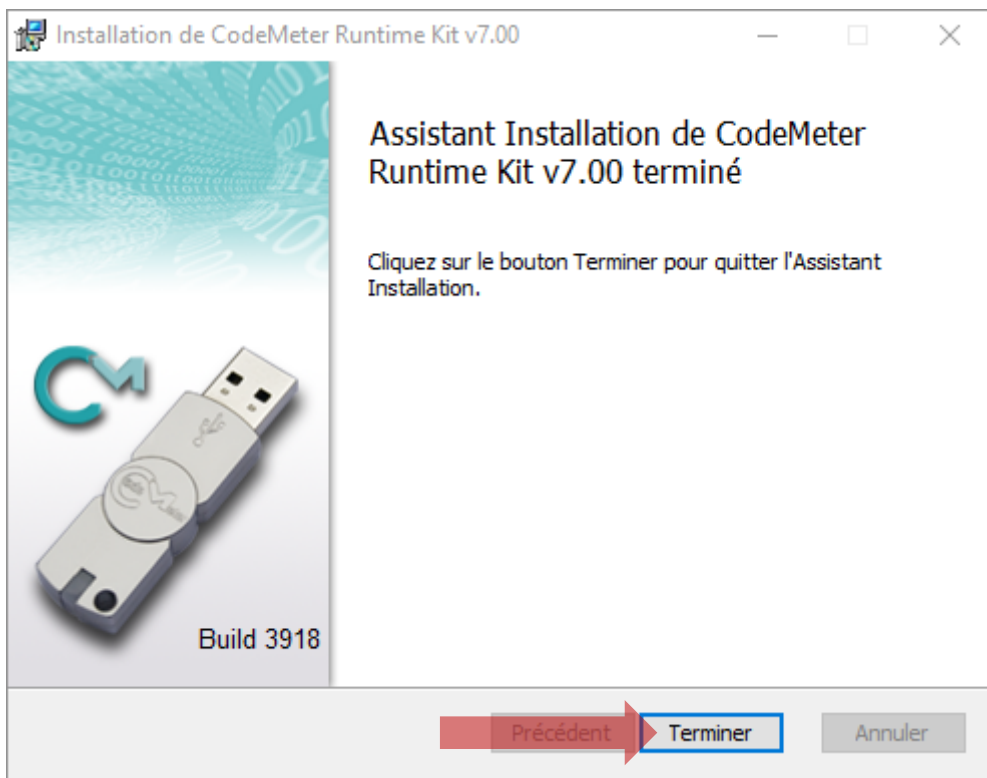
Installation de CodeMeter Runtime Kit v7.00

Assistant Installation de CodeMeter Runtime Kit v7.00 terminé

Cliquez sur le bouton Terminer pour quitter l'Assistant Installation.

Build 3918

Précédent
Terminer
Annuler